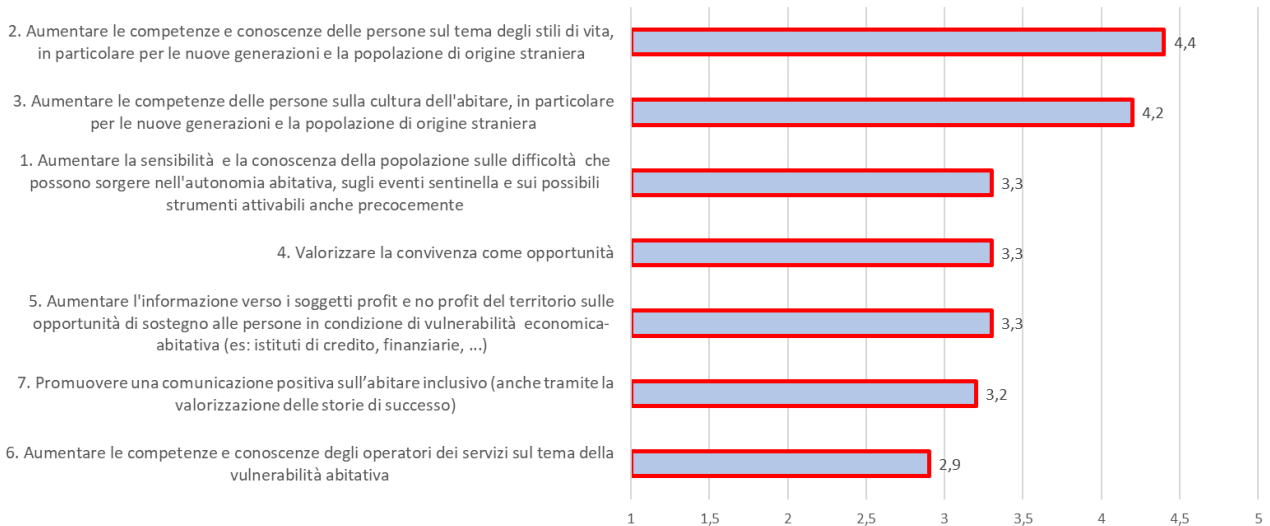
2. Aumentare le competenze e conoscenze delle persone sul tema degli stili di vita, in particolare per le nuove generazioni e la popolazione di origine straniera

4,4

3. Aumentare le competenze delle persone sulla cultura dell'abitare, in particolare per le nuove generazioni e la popolazione di origine straniera

4,2

1. Aumentare la sensibilità e la conoscenza della popolazione sulle difficoltà che possono sorgere nell'autonomia abitativa, sugli eventi sentinella e sui possibili strumenti attivabili anche precocemente

3,3

4. Valorizzare la convivenza come opportunità

3,3

5. Aumentare l'informazione verso i soggetti profit e no profit del territorio sulle opportunità di sostegno alle persone in condizione di vulnerabilità economica-abitativa (es: istituti di credito, finanziarie, ...)

3,3

7. Promuovere una comunicazione positiva sull'abitare inclusivo (anche tramite la valorizzazione delle storie di successo)

3,2

6. Aumentare le competenze e conoscenze degli operatori dei servizi sul tema della vulnerabilità abitativa

2,9

1 1,5 2 2,5 3 3,5 4 4,5 5